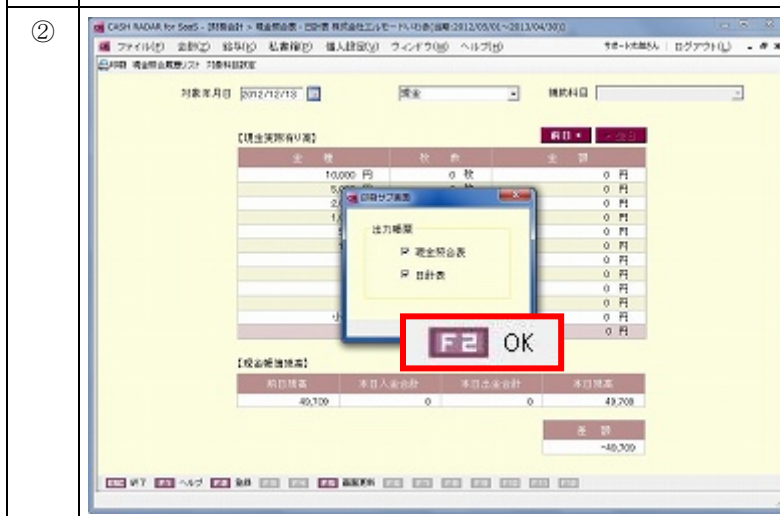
②

CASH RADAR for SaaS - [財務会計 > 現金照合表 - 日計表 株式会社エルモード(いわき)[会期:2012/05/01~2013/04/30]]

ファイル(F) 会計(Z) 給与(G) 販売(P) 個人設定(Y) ウィンドウ(W) ヘルプ(H)

サポート体制さん | ログアウト(L)

印刷 現金照合履歴リスト 対象科目設定

対象年月日 2012/12/18

現金

補助科目

【現金実際有り高】

前日 次日

| 金 種 | 枚 数 | 金 額 |
|---|---|---|
| 10,000 円 | 0 枚 | 0 円 |
| 5,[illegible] | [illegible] | 0 円 |
| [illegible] | | 0 円 |
| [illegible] | | 0 円 |
| | | 0 円 |
| | | 0 円 |
| | | 0 円 |
| | | 0 円 |
| | | 0 円 |
| | | 0 円 |
| | | 0 円 |
| 小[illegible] | | 0 円 |
| | | 0 円 |

印刷サブ画面

出力帳票

☑ 現金照合表

☑ 日計表

F2 OK

【現金帳簿残高】

| 前日残高 | 本日入金合計 | 本日出金合計 | 本日残高 |
|---|---|---|---|
| 49,700 | 0 | 0 | 49,700 |

| 差 額 |
|---|
| -49,700 |

終了 ヘルプ 印刷 画面更新